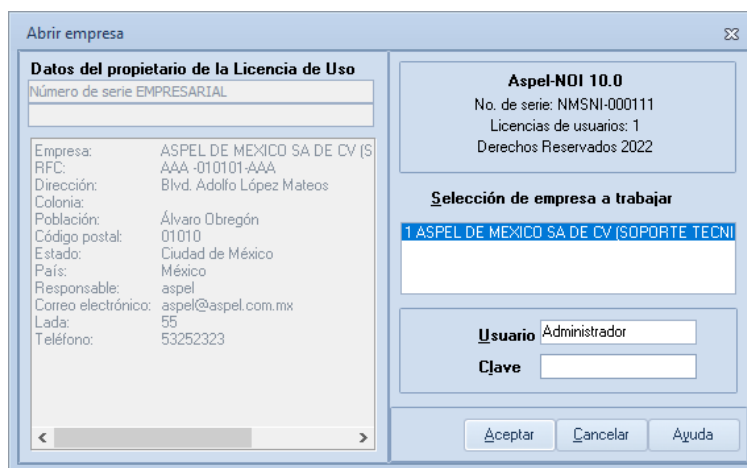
Abrir empresa

Datos del propietario de la Licencia de Uso

Número de serie EMPRESARIAL

| | |
|---|---|
| Empresa: | ASPEL DE MEXICO SA DE CV (S |
| RFC: | AAA -010101-AAA |
| Dirección: | Blvd. Adolfo López Mateos |
| Colonia: | |
| Población: | Álvaro Obregón |
| Código postal: | 01010 |
| Estado: | Ciudad de México |
| País: | México |
| Responsable: | aspel |
| Correo electrónico: | aspel@aspel.com.mx |
| Lada: | 55 |
| Teléfono: | 53252323 |

Aspel-NOI 10.0
No. de serie: NMSNI-000111
Licencias de usuarios: 1
Derechos Reservados 2022

Selección de empresa a trabajar

1 ASPEL DE MEXICO SA DE CV (SOPORTE TECNI

Usuario Administrador
Clave

Aceptar Cancelar Ayuda